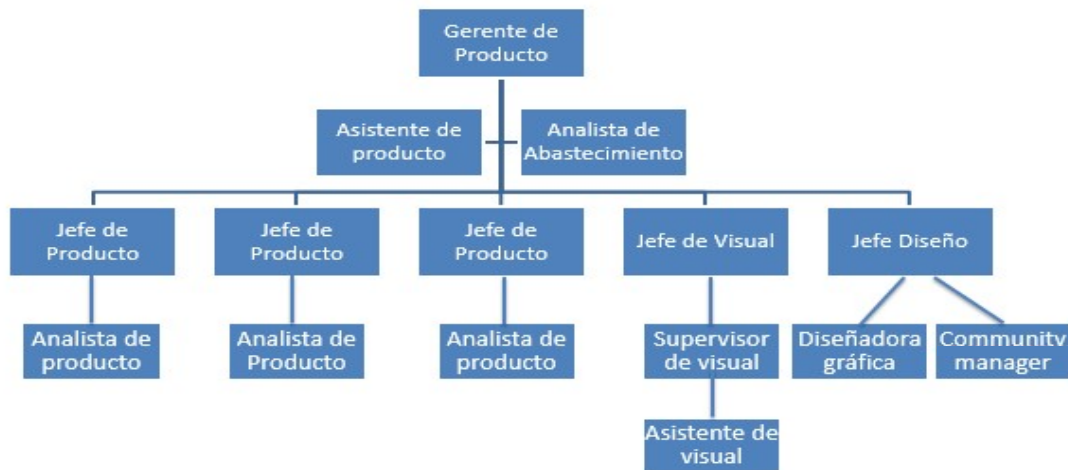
Gerente de Producto

Asistente de producto

Analista de Abastecimiento

Jefe de Producto

Jefe de Producto

Jefe de Producto

Jefe de Visual

Jefe Diseño

Analista de producto

Analista de Producto

Analista de producto

Supervisor de visual

Diseñadora gráfica

Community manager

Asistente de visual